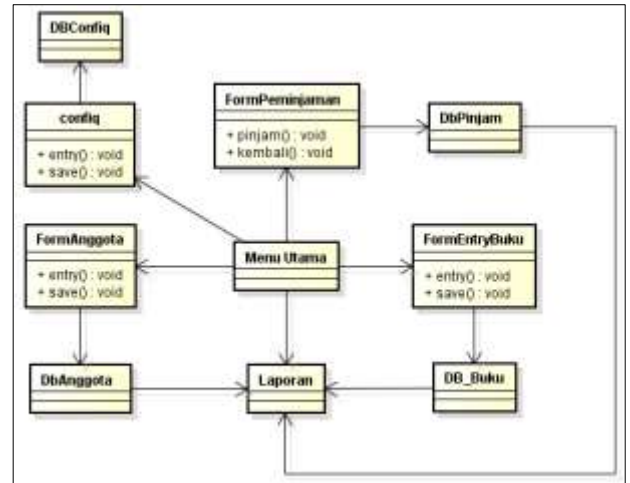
DBConfiq

confiq

+ entry() : void
+ save() : void

FormPeminjaman

+ pinjam() : void
+ kembali() : void

DbPinjam

FormAnggota

+ entry() : void
+ save() : void

Menu Utama

FormEntryBuku

+ entry() : void
+ save() : void

DbAnggota

Laporan

DB_Buku